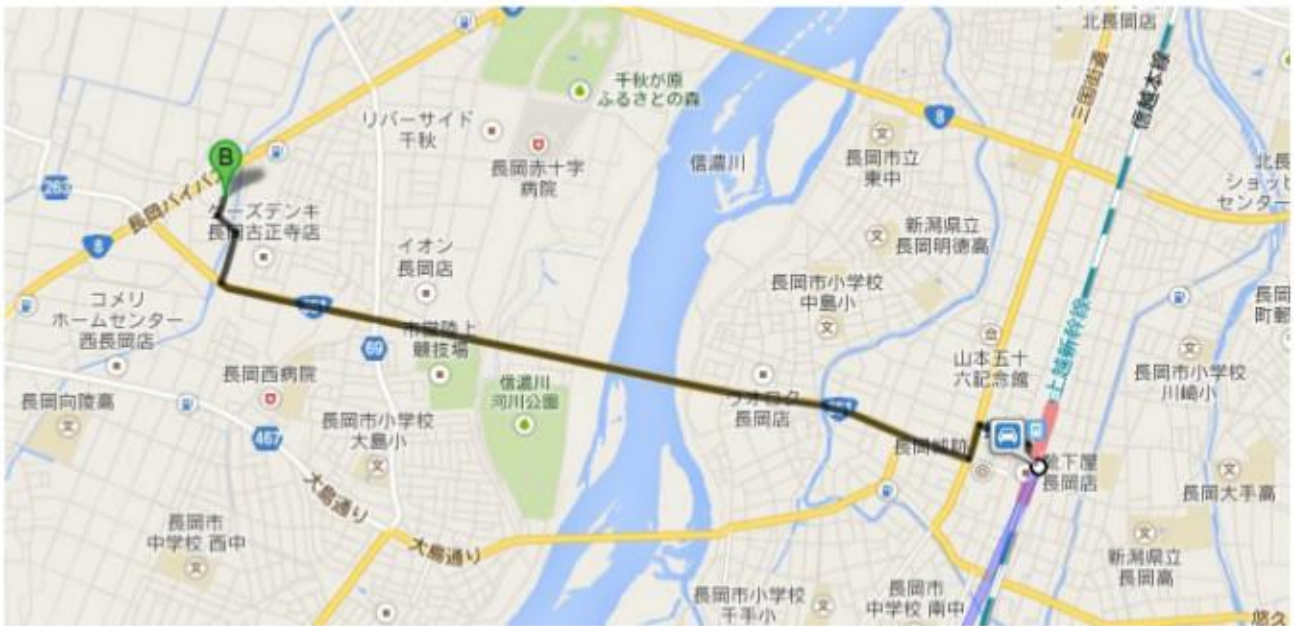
北長岡店
千秋が原 ふるさとの森
リバーサイド 千秋
長岡赤十字 病院
信濃川
長岡市立 東中
新潟県立 長岡明徳高
三国街道
信越本線
北長 ショッ センター
B
ケーズデンキ 長岡古正寺店
長岡バイパス
263
8
8
イオン 長岡店
長岡市小学校 中島小
コメリ ホームセンター 西長岡店
351
69
市営陸上 競技場
信濃川 河川公園
山本五十 六記念館
上越新幹線
長岡 町郵
長岡市小学校 川崎小
長岡西病院
長岡向陵高
487
長岡市小学校 大島小
ラオックス 長岡店
351
長岡城跡
丸下屋 長岡店
長岡大手高
大島通り
大島通り
長岡市 中学校 西中
新潟県立 長岡高
長岡市小学校 千手小
長岡市 中学校 南中
悠久